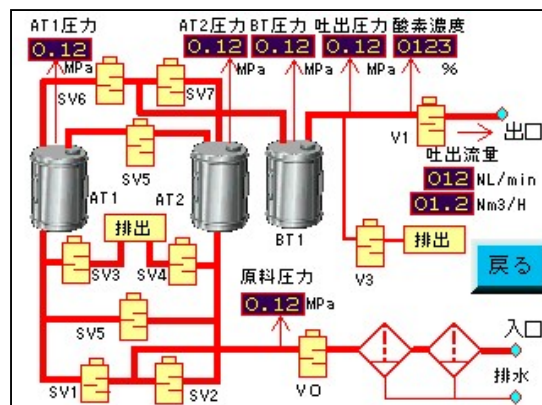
AT1圧力
0.12
MPa
AT2圧力 BT圧力 吐出圧力 酸素濃度
0.12 0.12 0.12 0123
MPa MPa MPa %
SV6
SV7
V1
出口
SV5
AT1
AT2
BT1
吐出流量
012 NL/min
01.2 Nm3/H
排出
SV3
SV4
V3
排出
戻る
原料圧力
0.12 MPa
SV5
入口
SV1
SV2
VO
排水